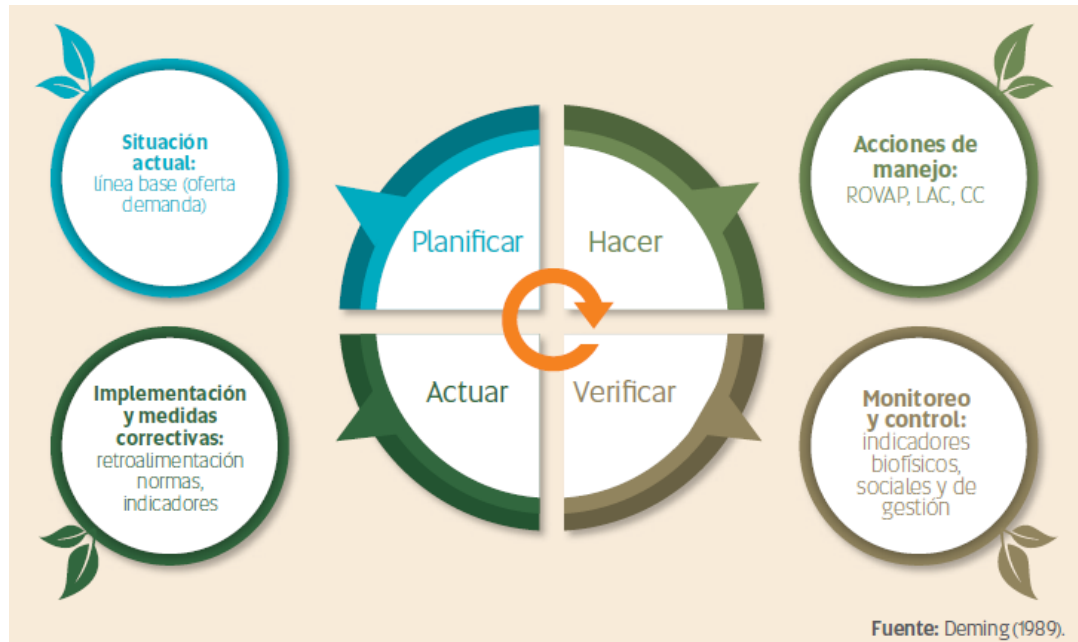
**Situación actual:**
línea base (oferta demanda)

**Acciones de manejo:**
ROVAP, LAC, CC

Planificar

Hacer

Actuar

Verificar

**Implementación y medidas correctivas:**
retroalimentación normas, indicadores

**Monitoreo y control:**
indicadores biofísicos, sociales y de gestión

**Fuente:** Deming (1989).